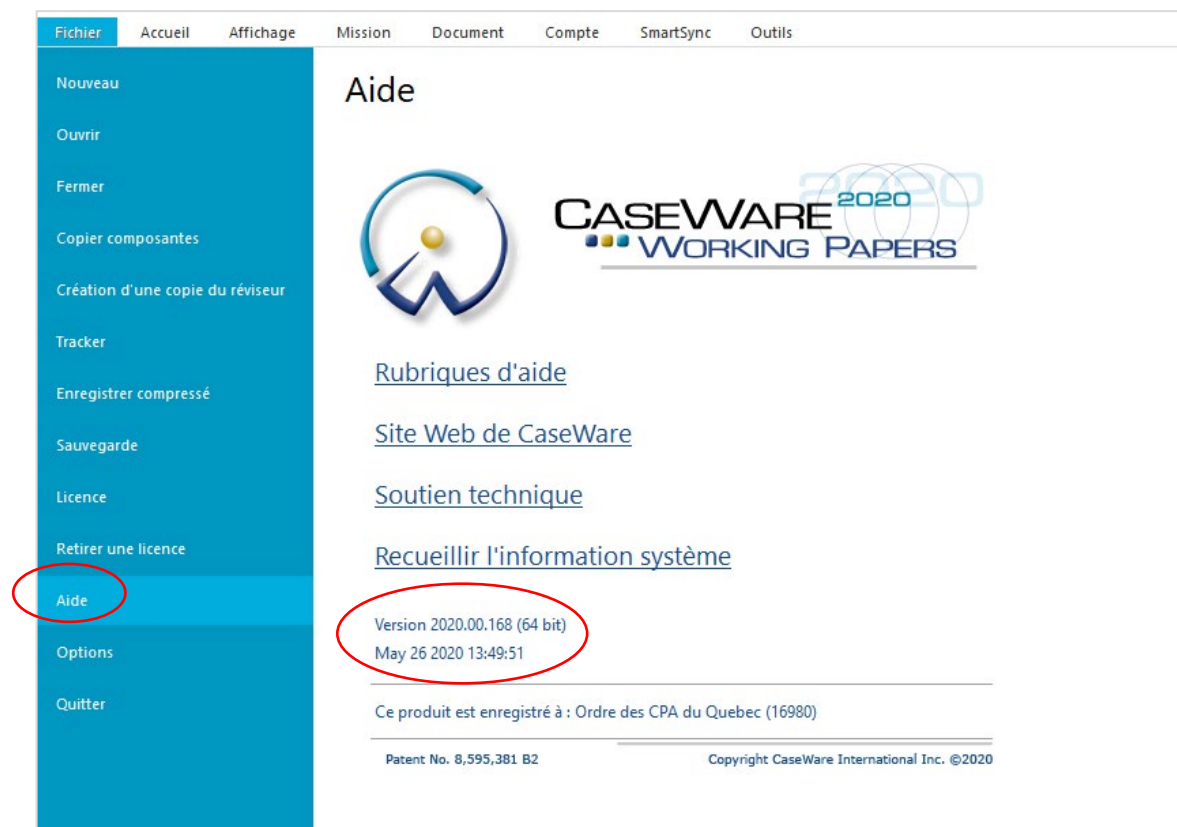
Fichier Accueil Affichage Mission Document Compte SmartSync Outils

Nouveau

Ouvrir

Fermer

Copier composantes

Création d'une copie du réviseur

Tracker

Enregistrer compressé

Sauvegarde

Licence

Retirer une licence

Aide

Options

Quitter

Aide

CASEWARE 2020 WORKING PAPERS 2020

Rubriques d'aide

Site Web de CaseWare

Soutien technique

Recueillir l'information système

Version 2020.00.168 (64 bit)
May 26 2020 13:49:51

Ce produit est enregistré à : Ordre des CPA du Quebec (16980)

Patent No. 8,595,381 B2

Copyright CaseWare International Inc. ©2020